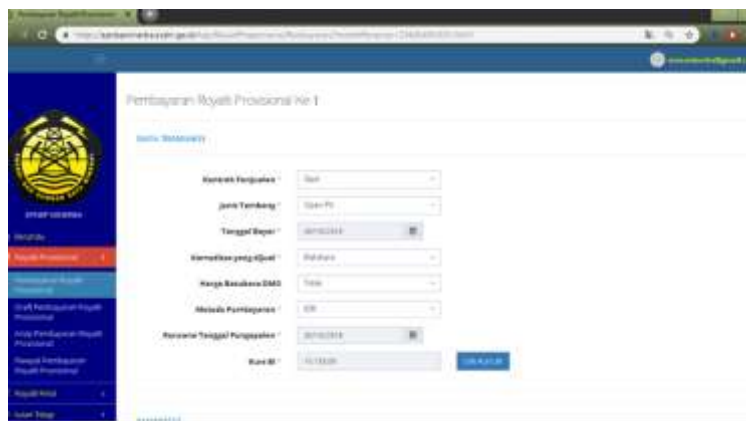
Pembayaran Royalti Provisional Ke 1

Data Transaksi

Kontrak Penjualan * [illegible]
Jenis Tambang * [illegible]
Tanggal Bayar * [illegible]
Komoditas yang dijual * Batubara
Harga Batubara DMO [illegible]
Metode Pembayaran * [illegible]
Rencana Tanggal Pengapalan * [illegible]
Kurs BI * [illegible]
CEK KURS BI

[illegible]
Royalti Provisional
Pembayaran Royalti Provisional
Draft Pembayaran Royalti Provisional
Arsip Pembayaran Royalti Provisional
Riwayat Pembayaran Royalti Provisional
Royalti Final
Iuran Tetap